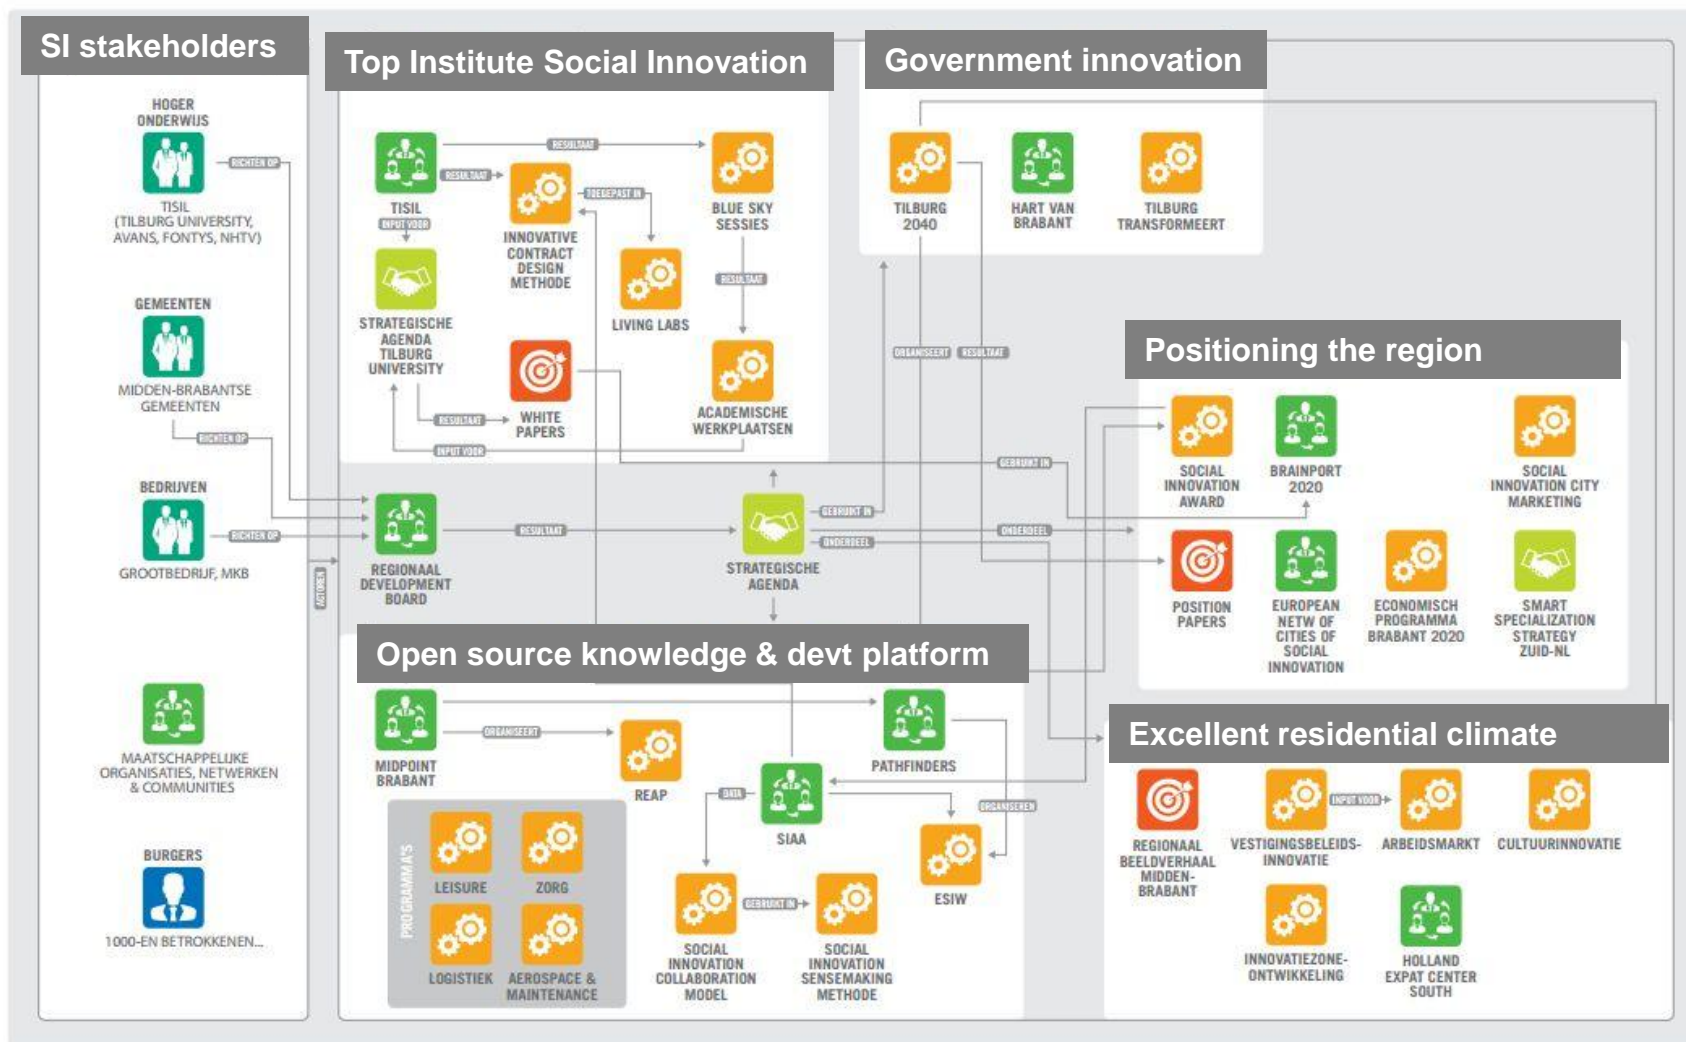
SI stakeholders

HOGER ONDERWIJS

RICHTEN OP

TISIL (TILBURG UNIVERSITY, AVANS, FONTYS, NHTV)

GEMEENTEN

MIDDEN-BRABANTSE GEMEENTEN

RICHTEN OP

BEDRIJVEN

RICHTEN OP

GROOTBEDRIJF, MKB

MAATSCHAPPELIJKE ORGANISATIES, NETWERKEN & COMMUNITIES

BURGERS

1000-EN BETROKKENEN...

Top Institute Social Innovation

RESULTAAT

TISIL

RESULTAAT

INPUT VOOR

INNOVATIVE CONTRACT DESIGN METHODE

TOEGEPAST IN

BLUE SKY SESSIES

RESULTAAT

STRATEGISCHE AGENDA TILBURG UNIVERSITY

LIVING LABS

RESULTAAT

WHITE PAPERS

ACADEMISCHE WERKPLAATSEN

INPUT VOOR

REGIONAAL DEVELOPMENT BOARD

RESULTAAT

STRATEGISCHE AGENDA

GEBRUIKT IN

ONDERDEEL

ACTOREN

Government innovation

TILBURG 2040

HART VAN BRABANT

TILBURG TRANSFORMEERT

ORGANISEERT

RESULTAAT

Positioning the region

GEBRUIKT IN

ONDERDEEL

SOCIAL INNOVATION AWARD

BRAINPORT 2020

SOCIAL INNOVATION CITY MARKETING

POSITION PAPERS

EUROPEAN NETW OF CITIES OF SOCIAL INNOVATION

ECONOMISCH PROGRAMMA BRABANT 2020

SMART SPECIALIZATION STRATEGY ZUID-NL

Open source knowledge & devt platform

MIDPOINT BRABANT

ORGANISEERT

REAP

PATHFINDERS

DATA

SIAA

ORGANISEREN

ESIW

PROGRAMMA'S

LEISURE

ZORG

LOGISTIEK

AEROSPACE & MAINTENANCE

SOCIAL INNOVATION COLLABORATION MODEL

GEBRUIKT IN

SOCIAL INNOVATION SENSEMAKING METHODE

Excellent residential climate

REGIONAAL BEELDVERHAAL MIDDEN-BRABANT

VESTIGINGSBELEIDS-INNOVATIE

INPUT VOOR

ARBEIDSMARKT

CULTUURINNOVATIE

INNOVATIEZONE-ONTWIKKELING

HOLLAND EXPAT CENTER SOUTH